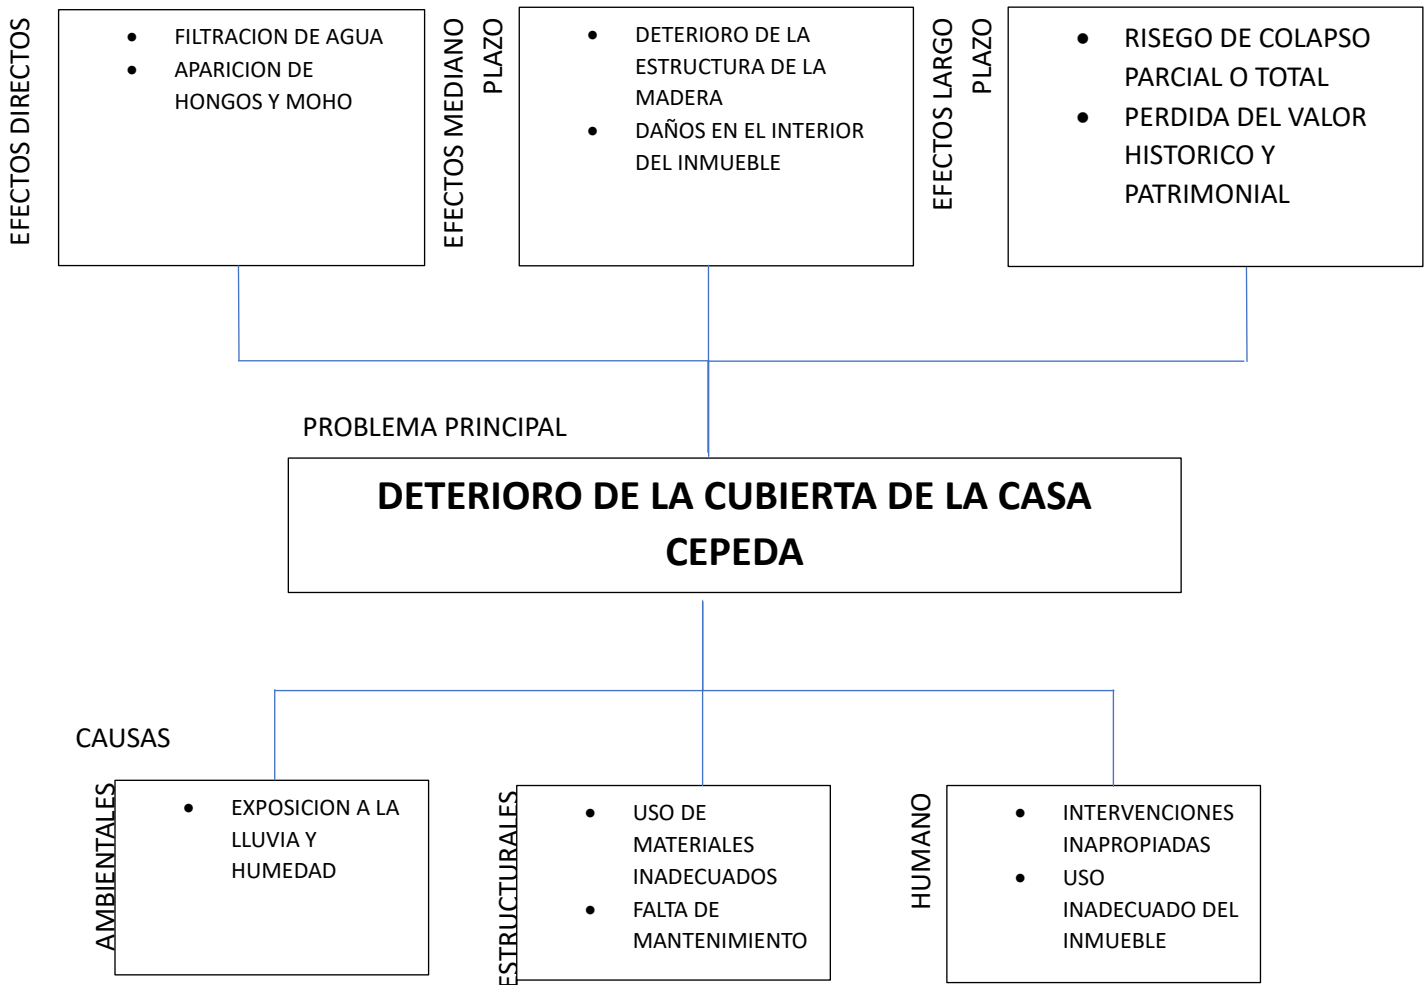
EFECTOS DIRECTOS

- FILTRACION DE AGUA
- APARICION DE HONGOS Y MOHO

EFECTOS MEDIANO PLAZO

- DETERIORO DE LA ESTRUCTURA DE LA MADERA
- DAÑOS EN EL INTERIOR DEL INMUEBLE

EFECTOS LARGO PLAZO

- RISEGO DE COLAPSO PARCIAL O TOTAL
- PERDIDA DEL VALOR HISTORICO Y PATRIMONIAL

PROBLEMA PRINCIPAL

**DETERIORO DE LA CUBIERTA DE LA CASA CEPEDA**

CAUSAS

AMBIENTALES

- EXPOSICION A LA LLUVIA Y HUMEDAD

ESTRUCTURALES

- USO DE MATERIALES INADECUADOS
- FALTA DE MANTENIMIENTO

HUMANO

- INTERVENCIONES INAPROPIADAS
- USO INADECUADO DEL INMUEBLE